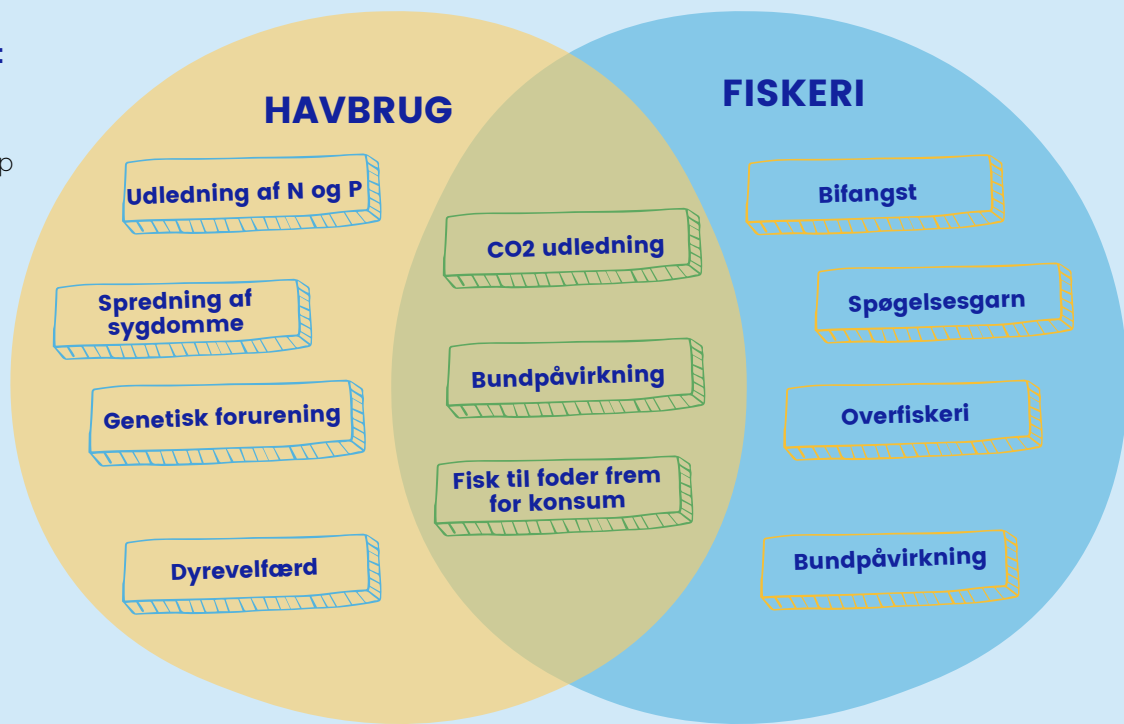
:

p

HAVBRUG

Udledning af N og P

Spredning af sygdomme

Genetisk forurening

Dyrevelfærd

CO2 udledning

Bundpåvirkning

Fisk til foder frem for konsum

FISKERI

Bifangst

Spøgelsesgarn

Overfiskeri

Bundpåvirkning